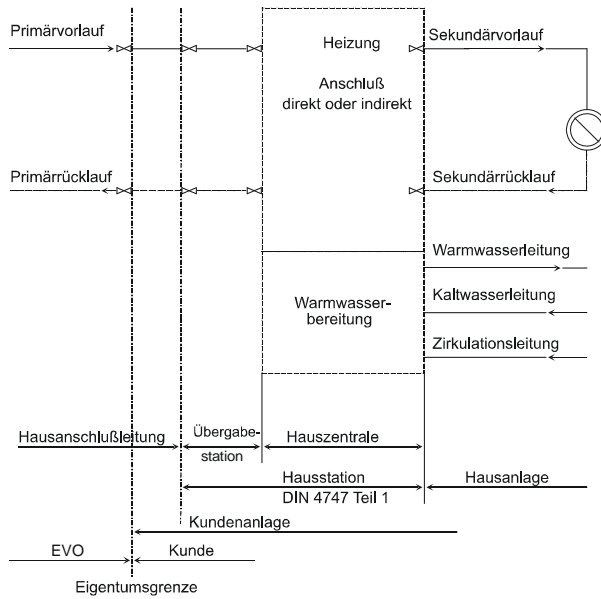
Primärvorlauf

Heizung

Anschluß direkt oder indirekt

Sekundärvorlauf

Primärrücklauf

Sekundärrücklauf

Warmwasserleitung

Warmwasserbereitung

Kaltwasserleitung

Zirkulationsleitung

Hausanschlußleitung

Übergabestation

Hauszentrale

Hausstation
DIN 4747 Teil 1

Hausanlage

Kundenanlage

EVO

Kunde

Eigentumsgrenze